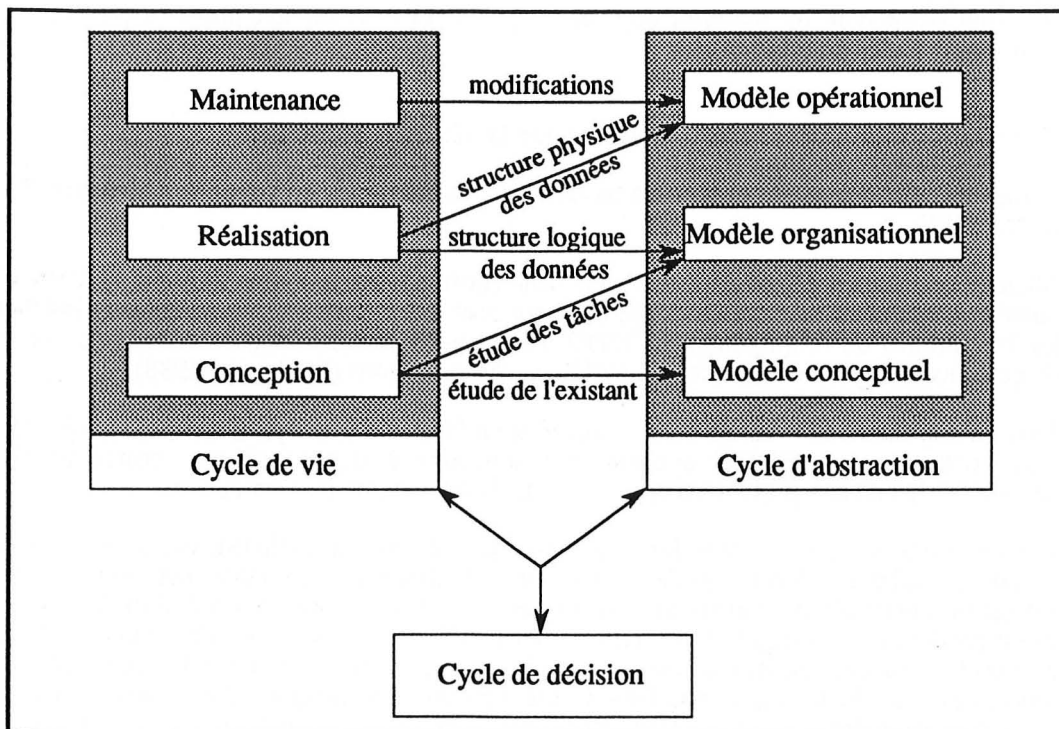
Maintenance

modifications

Modèle opérationnel

structure physique des données

Réalisation

structure logique des données

Modèle organisationnel

étude des tâches

Conception

étude de l'existant

Modèle conceptuel

Cycle de vie

Cycle d'abstraction

Cycle de décision